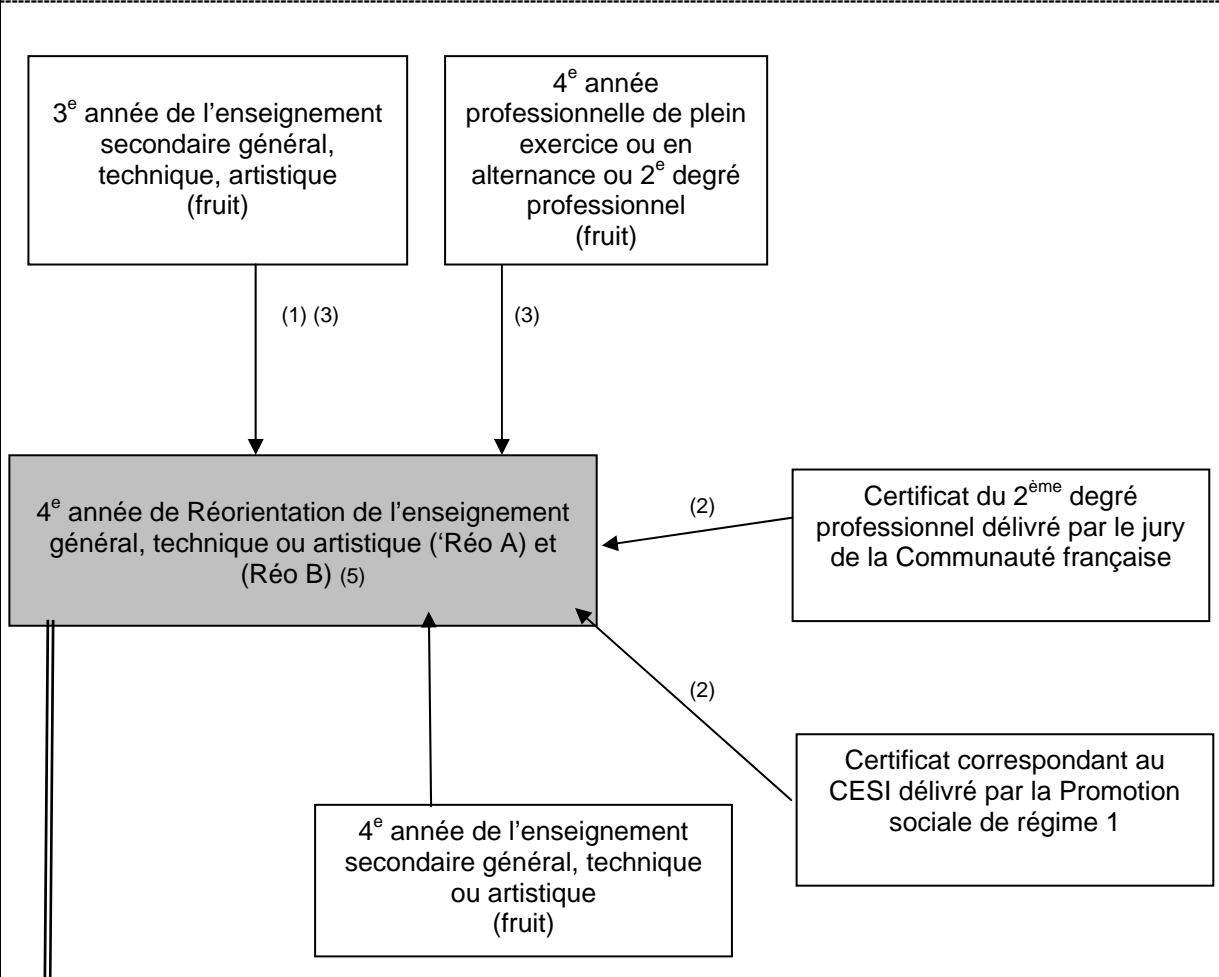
3$^{e}$ année de l'enseignement secondaire général, technique, artistique (fruit)

4$^{e}$ année professionnelle de plein exercice ou en alternance ou 2$^{e}$ degré professionnel (fruit)

(1) (3)

(3)

4$^{e}$ année de Réorientation de l'enseignement général, technique ou artistique ('Réo A) et (Réo B) (5)

(2)

Certificat du 2$^{ème}$ degré professionnel délivré par le jury de la Communauté française

(2)

Certificat correspondant au CESI délivré par la Promotion sociale de régime 1

4$^{e}$ année de l'enseignement secondaire général, technique ou artistique (fruit)